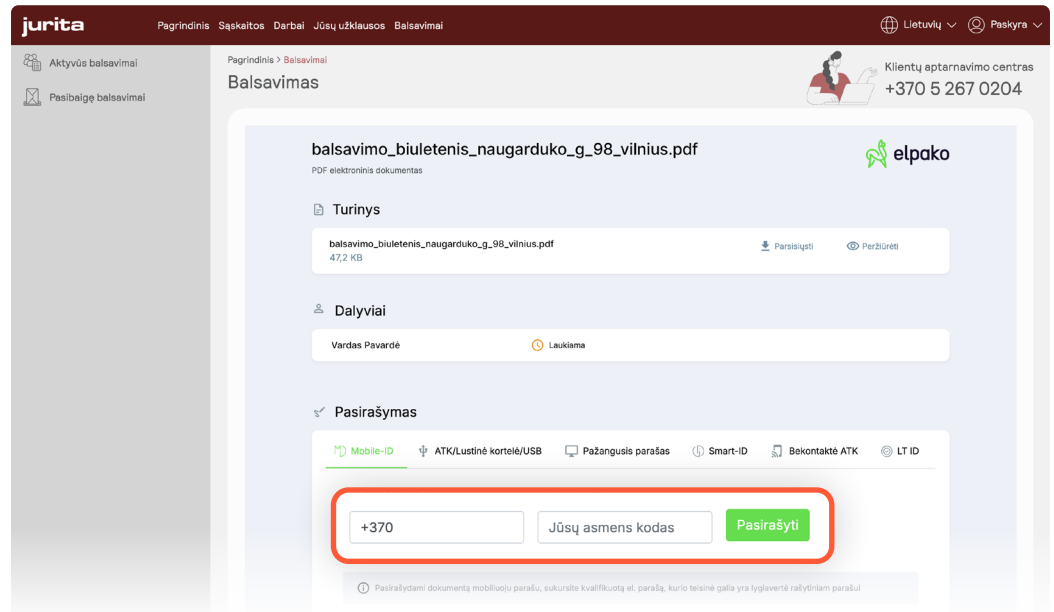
jurita Pagrindinis Sąskaitos Darbai Jūsų užklausos Balsavimai

Lietuvių Paskyra

Aktyvūs balsavimai

Pasibaigę balsavimai

Pagrindinis > Balsavimai

Balsavimas

Klientų aptarnavimo centras
+370 5 267 0204

balsavimo_biuletenis_naugarduko_g_98_vilnius.pdf
PDF elektroninis dokumentas

elpako

Turinys

balsavimo_biuletenis_naugarduko_g_98_vilnius.pdf
47,2 KB

Parsisiųsti Peržiūrėti

Dalyviai

Vardas Pavardė Laukiama

Pasirašymas

Mobile-ID ATK/Lustinė kortelė/USB Pažangusis parašas Smart-ID Bekontaktė ATK LT ID

+370 Jūsų asmens kodas Pasirašyti

Pasirašydami dokumentą mobiliuoju parašu, sukursite kvalifikuotą el. parašą, kurio teisinė galia yra lygiavertė rašytiniam parašui